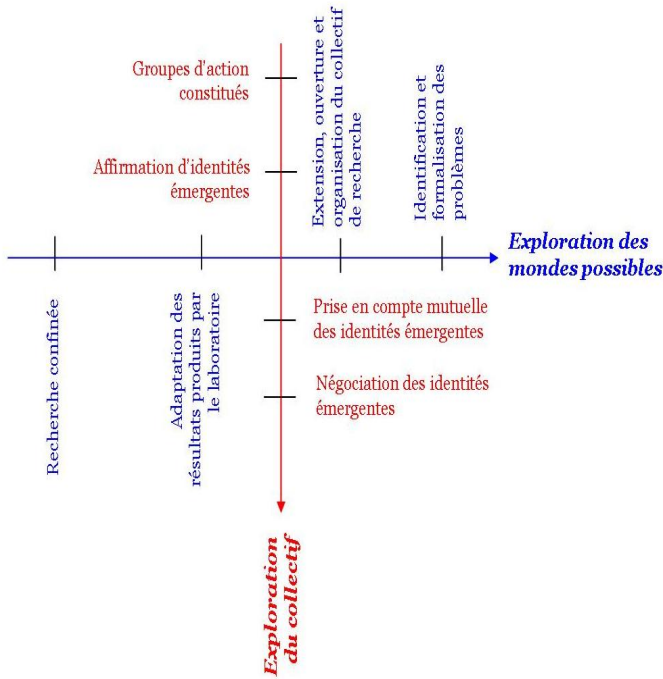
Groupes d'action constitués

Affirmation d'identités émergentes

Extension, ouverture et organisation du collectif de recherche

Identification et formalisation des problèmes

Exploration des mondes possibles

Recherche confinée

Adaptation des résultats produits par le laboratoire

Prise en compte mutuelle des identités émergentes

Négociation des identités émergentes

Exploration du collectif